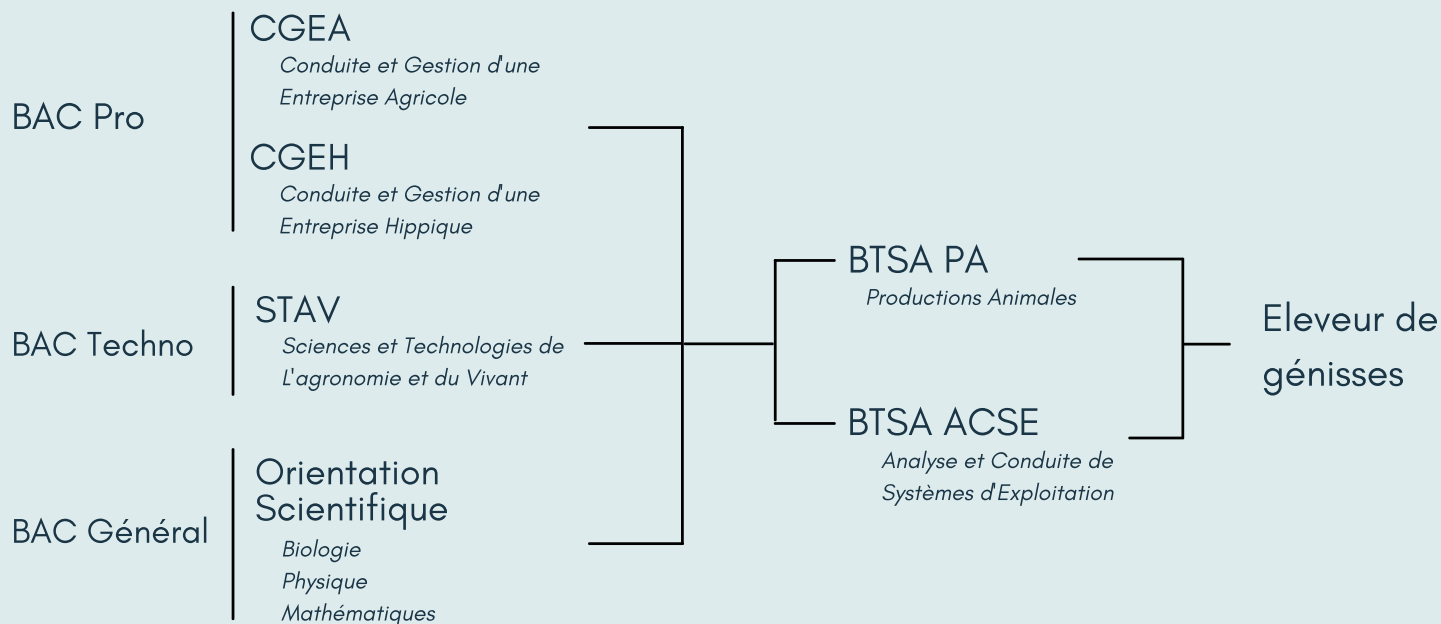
BAC Pro

CGEA
Conduite et Gestion d'une Entreprise Agricole

CGEH
Conduite et Gestion d'une Entreprise Hippique

BAC Techno

STAV
Sciences et Technologies de L'agronomie et du Vivant

BAC Général

Orientation Scientifique
Biologie
Physique
Mathématiques

BTSA PA
Productions Animales

BTSA ACSE
Analyse et Conduite de Systèmes d'Exploitation

Eleveur de génisses